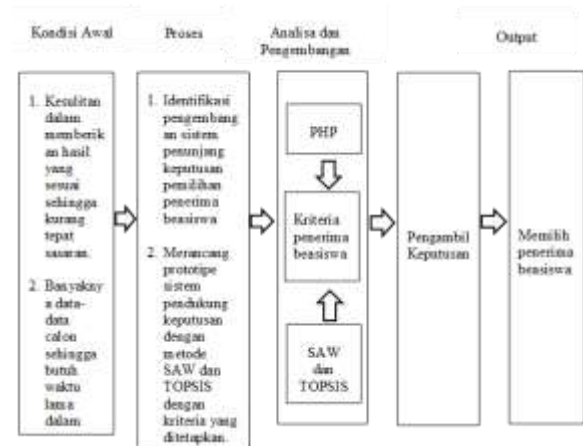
Kondisi Awal

1. Kesulitan dalam memberikan hasil yang sesuai sehingga kurang tepat sasaran.

2. Banyaknya data-data calon sehingga butuh waktu lama dalam

Proses

1. Identifikasi pengembangan sistem penunjang keputusan pemilihan penerima beasiswa

2. Merancang prototipe sistem pendukung keputusan dengan metode SAW dan TOPSIS dengan kriteria yang ditetapkan.

Analisa dan Pengembangan

PHP

Kriteria penerima beasiswa

SAW dan TOPSIS

Pengambil Keputusan

Output

Memilih penerima beasiswa